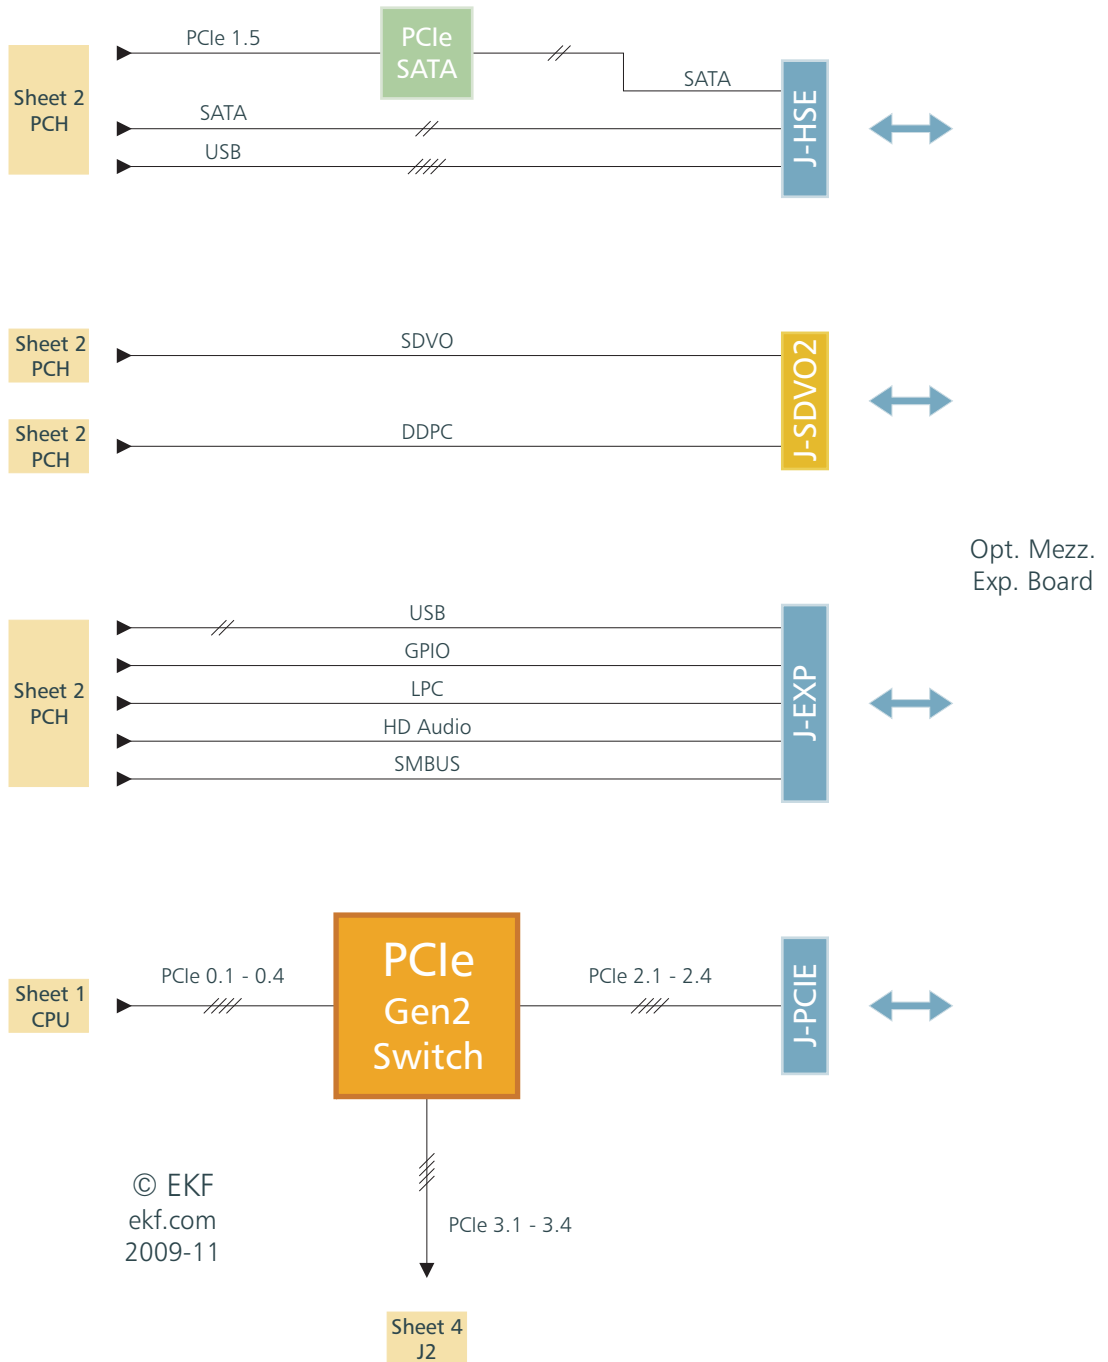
Sheet 2
PCH

PCIe 1.5

PCIe
SATA

SATA

SATA

USB

J-HSE

Sheet 2
PCH

SDVO

Sheet 2
PCH

DDPC

J-SDVO2

Opt. Mezz.
Exp. Board

Sheet 2
PCH

USB
GPIO
LPC
HD Audio
SMBUS

J-EXP

Sheet 1
CPU

PCIe 0.1 - 0.4

PCIe
Gen2
Switch

PCIe 2.1 - 2.4

J-PCIE

© EKF
ekf.com
2009-11

PCIe 3.1 - 3.4

Sheet 4
J2